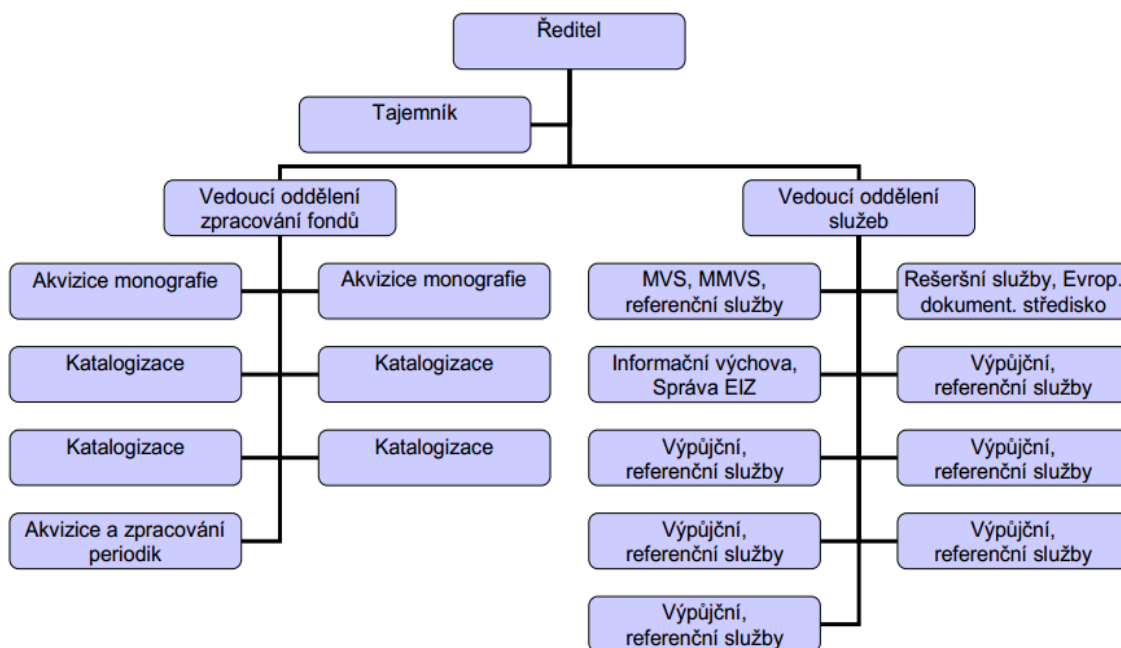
Ředitel

Tajemník

Vedoucí oddělení zpracování fondů

Vedoucí oddělení služeb

Akvizice monografie

Akvizice monografie

Katalogizace

Katalogizace

Katalogizace

Katalogizace

Akvizice a zpracování periodik

MVS, MMVS, referenční služby

Rešeršní služby, Evrop. dokument. středisko

Informační výchova, Správa EIZ

Výpůjční, referenční služby

Výpůjční, referenční služby

Výpůjční, referenční služby

Výpůjční, referenční služby

Výpůjční, referenční služby

Výpůjční, referenční služby